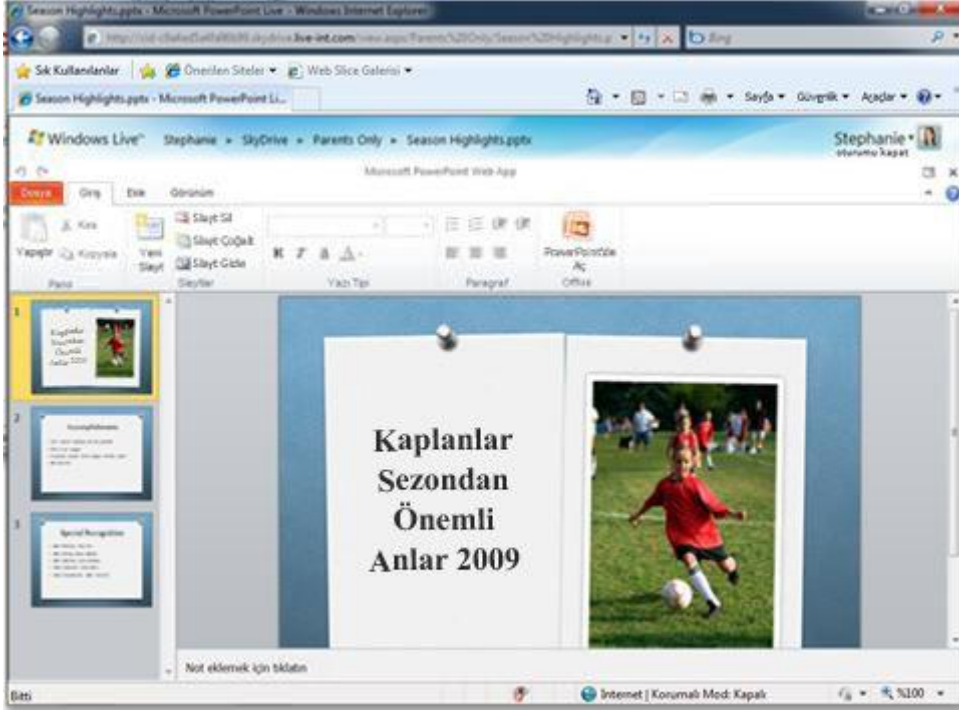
Season Highlights.pptx - Microsoft PowerPoint Live - Windows Internet Explorer

http://cid-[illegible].skydrive.live-int.com/view.aspx/Parents%20Only/Season%20Highlights.p

Bing

Sık Kullanılanlar
Önerilen Siteler
Web Slice Galerisi

Season Highlights.pptx - Microsoft PowerPoint Li...

Sayfa
Güvenlik
Araçlar

Windows Live™ Stephanie » SkyDrive » Parents Only » Season Highlights.pptx

Stephanie
oturumu kapat

Microsoft PowerPoint Web App

Dosya Giriş Ekle Görünüm

Yapıştır
Kes
Kopyala
Pano

Yeni Slayt
Slaytı Sil
Slaytı Çoğalt
Slaytı Gizle
Slaytlar

K T A
Yazı Tipi

Paragraf

PowerPoint'de Aç
Office

1
Kaplanlar Sezondan Önemli Anlar 2009

2
Accomplishments

3
Special Recognition

Kaplanlar Sezondan Önemli Anlar 2009

Not eklemek için tıklatın

Bitti
Internet | Korumalı Mod: Kapalı
%100